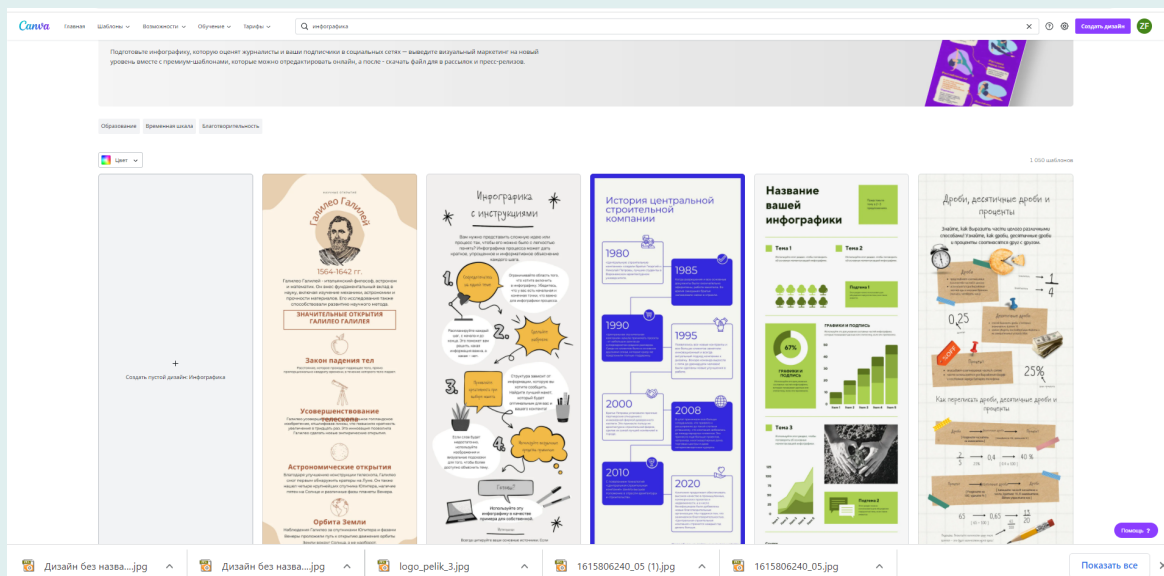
Canva Главная Шаблоны Возможности Обучение Тарифы

инфографика

Создать дизайн ZF

Подготовьте инфографику, которую оценят журналисты и ваши подписчики в социальных сетях — выведите визуальный маркетинг на новый уровень вместе с премиум-шаблонами, которые можно отредактировать онлайн, а после - скачать файл для в рассылок и пресс-релизов.

Образование Временная шкала Благотворительность

Цвет

1 050 шаблонов

+
Создать пустой дизайн: Инфографика

Галилео Галилей
1564-1642 гг.
ЗНАЧИТЕЛЬНЫЕ ОТКРЫТИЯ ГАЛИЛЕО ГАЛИЛЕЯ
Закон падения тел
Усовершенствование телескопа
Астрономические открытия
Орбита Земли

Инфографика с инструкциями
1.
2.
3.
4.

История центральной строительной компании
1980
1985
1990
1995
2000
2008
2010
2020

Название вашей инфографики
Тема 1
Тема 2
67%
Тема 3

Дроби, десятичные дроби и проценты
$\frac{1}{4}$
0,25
25%
Как перевести дроби, десятичные дроби и проценты

Помощь ?

Дизайн без назва....jpg
Дизайн без назва....jpg
logo_pelik_3.jpg
1615806240_05 (1).jpg
1615806240_05.jpg
Показать все